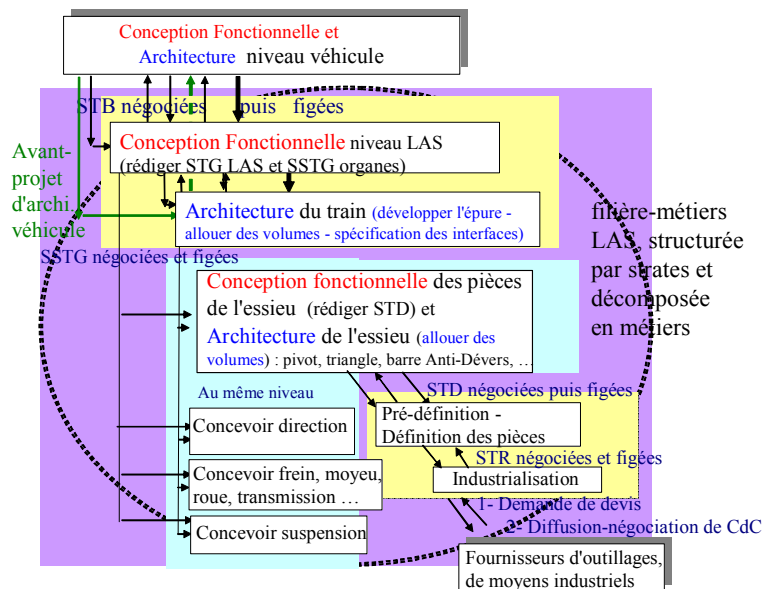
Conception Fonctionnelle et Architecture niveau véhicule

STB négociées puis figées

Avant-projet d'archi véhicule

Conception Fonctionnelle niveau LAS (rédiger STG LAS et SSTG organes)

Architecture du train (développer l'épure - allouer des volumes - spécification des interfaces)

filière-métiers LAS structurée par strates et décomposée en métiers

SSTG négociées et figées

Conception fonctionnelle des pièces de l'essieu (rédiger STD) et Architecture de l'essieu (allouer des volumes) : pivot, triangle, barre Anti-Dévers, ...

Au même niveau

STD négociées puis figées

Concevoir direction

Pré-définition - Définition des pièces

STR négociées et figées

Concevoir frein, moyeu, roue, transmission ...

Industrialisation

1- Demande de devis

2- Diffusion-négociation de CdC

Concevoir suspension

Fournisseurs d'outillages, de moyens industriels